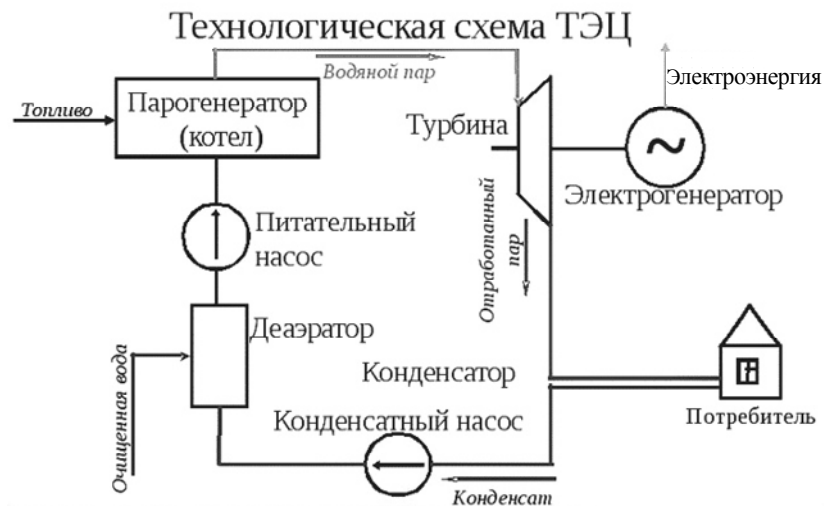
Технологическая схема ТЭЦ

Водяной пар

Электроэнергия

Топливо

Парогенератор (котел)

Турбина

Электрогенератор

Питательный насос

Отработанный пар

Деаэратор

Очищенная вода

Конденсатор

Потребитель

Конденсатный насос

Конденсат